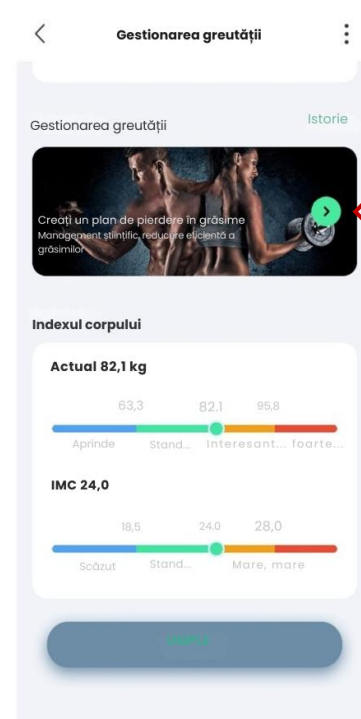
Gestionarea greutății

Gestionarea greutății

Istorie

Creați un plan de pierdere în grăsime
Management științific, reducere eficientă a grăsimilor

Indexul corpului

Actual 82,1 kg

63,3 82.1 95,8

Aprinde Stand... Interesant... foarte...

IMC 24,0

18,5 24.0 28,0

Scăzut Stand... Mare, mare

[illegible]